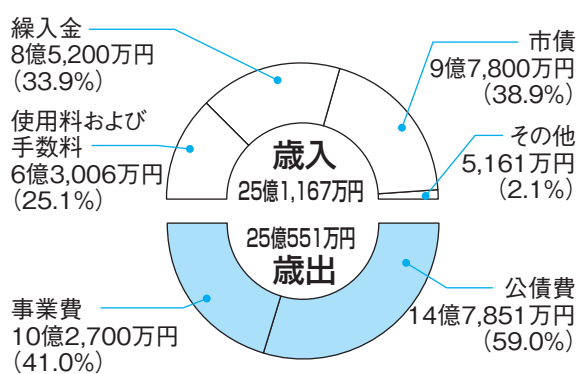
繰入金
8億5,200万円
(33.9%)

使用料および
手数料
6億3,006万円
(25.1%)

市債
9億7,800万円
(38.9%)

その他
5,161万円
(2.1%)

歳入
25億1,167万円

25億551万円
歳出

事業費
10億2,700万円
(41.0%)

公債費
14億7,851万円
(59.0%)